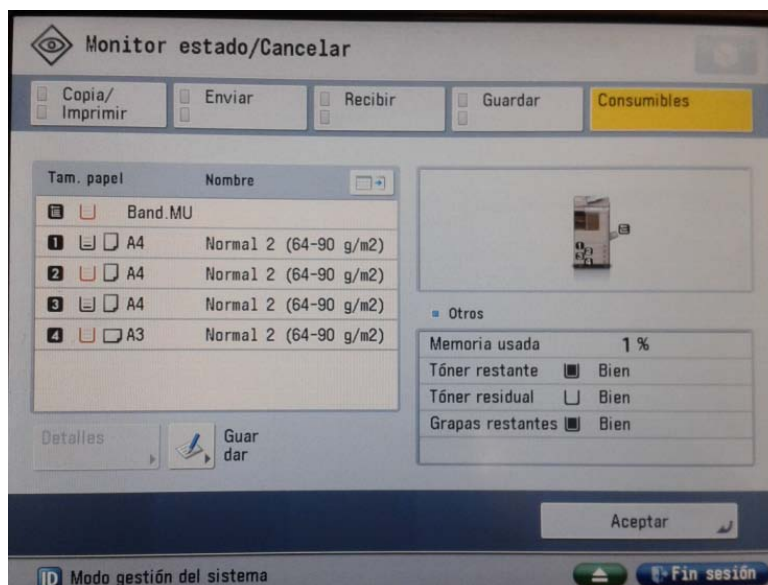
Monitor estado/Cancelar

Copia/ Imprimir | Enviar | Recibir | Guardar | Consumibles

| Tam. papel | Nombre |
|---|---|
| Band.MU | |
| 1 A4 | Normal 2 (64-90 g/m2) |
| 2 A4 | Normal 2 (64-90 g/m2) |
| 3 A4 | Normal 2 (64-90 g/m2) |
| 4 A3 | Normal 2 (64-90 g/m2) |

Otros

| | |
|---|---|
| Memoria usada | 1 % |
| Tóner restante | Bien |
| Tóner residual | Bien |
| Grapas restantes | Bien |

Detalles

Guar dar

Aceptar

Modo gestión del sistema

Fin sesión